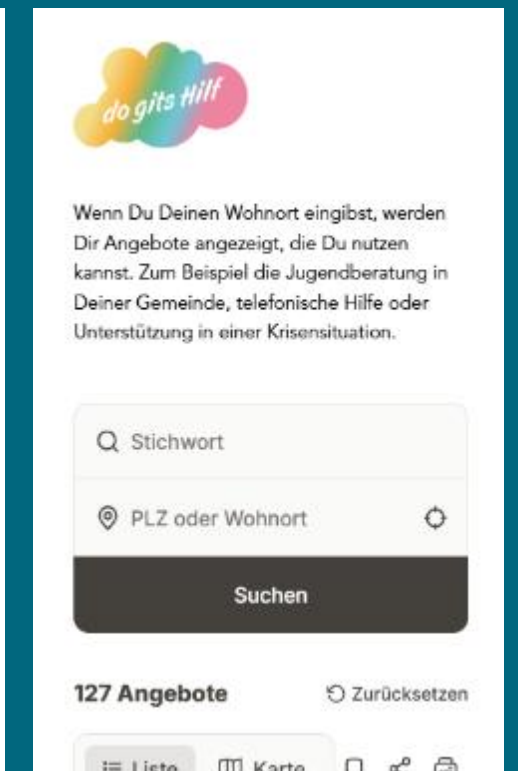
do gits Hilf

Wenn Du Deinen Wohnort eingibst, werden Dir Angebote angezeigt, die Du nutzen kannst. Zum Beispiel die Jugendberatung in Deiner Gemeinde, telefonische Hilfe oder Unterstützung in einer Krisensituation.

Stichwort

PLZ oder Wohnort

Suchen

127 Angebote

Zurücksetzen

Liste

Karte